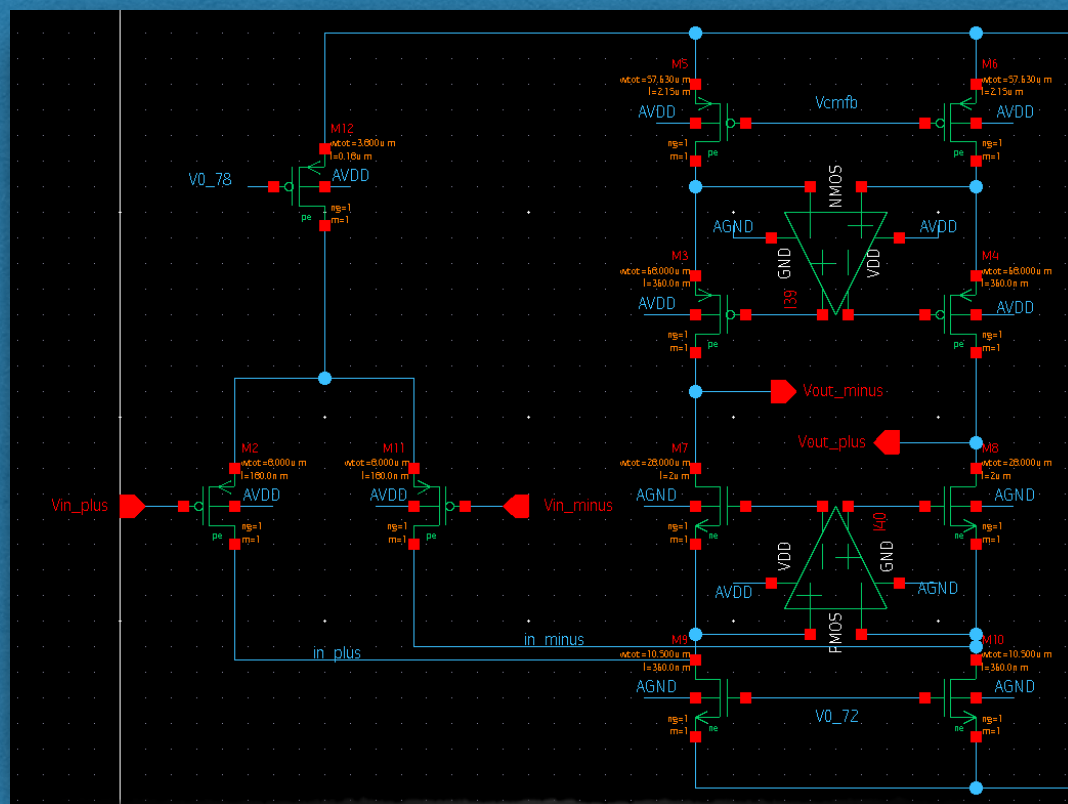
M5
wtot=57.630u m
l=2.15u m
AVDD
ng=1
m=1
pe

M6
wtot=57.630u m
l=2.15u m
AVDD
ng=1
m=1
pe

Vcmfb

M12
wtot=3.800u m
l=0.18u m
V0_78
AVDD
ng=1
m=1
pe

NMOS
AGND
AVDD
GND
VDD
I39

M3
wtot=60.000u m
l=360.0n m
AVDD
ng=1
m=1
pe

M4
wtot=60.000u m
l=360.0n m
AVDD
ng=1
m=1
pe

Vout_minus

Vout_plus

M2
wtot=8.000u m
l=180.0n m
AVDD
ng=1
m=1
pe

M11
wtot=8.000u m
l=180.0n m
AVDD
ng=1
m=1
pe

Vin_plus
Vin_minus

M7
wtot=28.000u m
l=2u m
AGND
ng=1
m=1
ne

M8
wtot=28.000u m
l=2u m
AGND
ng=1
m=1
ne

I40
VDD
GND
AVDD
AGND
PMOS

in_minus
in_plus

M9
wtot=10.500u m
l=360.0n m
AGND
ng=1
m=1
ne

M10
wtot=10.500u m
l=360.0n m
AGND
ng=1
m=1
ne

V0_72